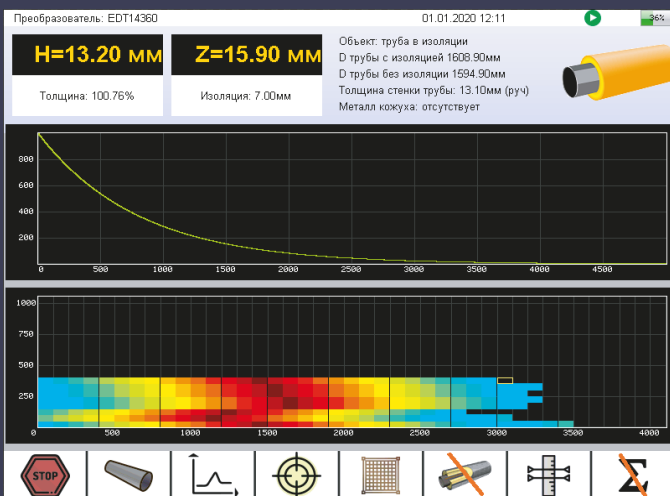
Преобразователь: EDT14360

01.01.2020 12:11

36%

H=13.20 мм

Толщина: 100.76%

Z=15.90 мм

Изоляция: 7.00мм

Объект: труба в изоляции
D трубы с изоляцией 1608.90мм
D трубы без изоляции 1594.90мм
Толщина стенки трубы: 13.10мм (руч)
Металл кожуха: отсутствует

800
600
400
200
0
500
1000
1500
2000
2500
3000
3500
4000
4500

1000
750
500
250
0
500
1000
1500
2000
2500
3000
3500
4000

STOP